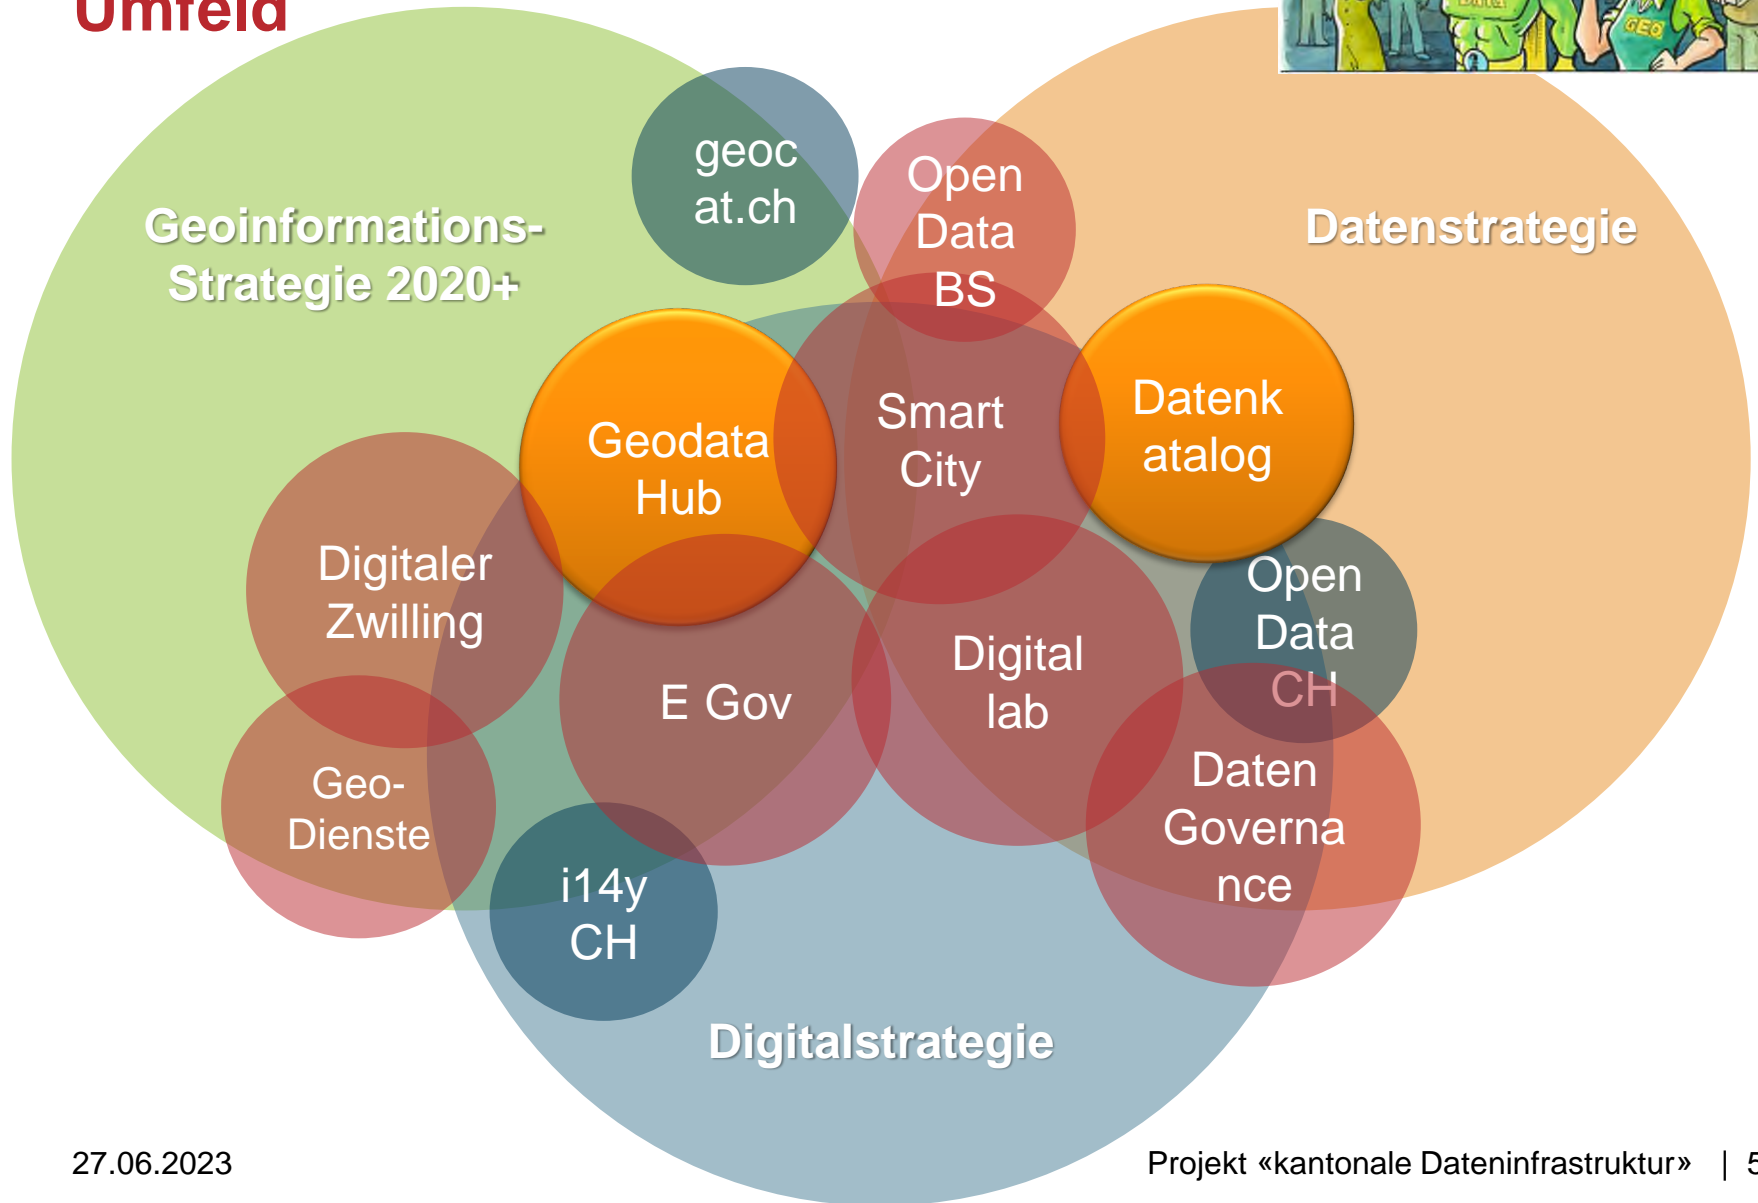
Umfeld

geocat.ch

Open Data BS

Geoinformations-Strategie 2020+

Datenstrategie

Geodata Hub

Smart City

Datenkatalog

Digitaler Zwilling

Open Data CH

E Gov

Digital lab

Geo-Dienste

Daten Governance

i14y CH

Digitalstrategie

27.06.2023

Projekt «kantonale Dateninfrastruktur» | 5